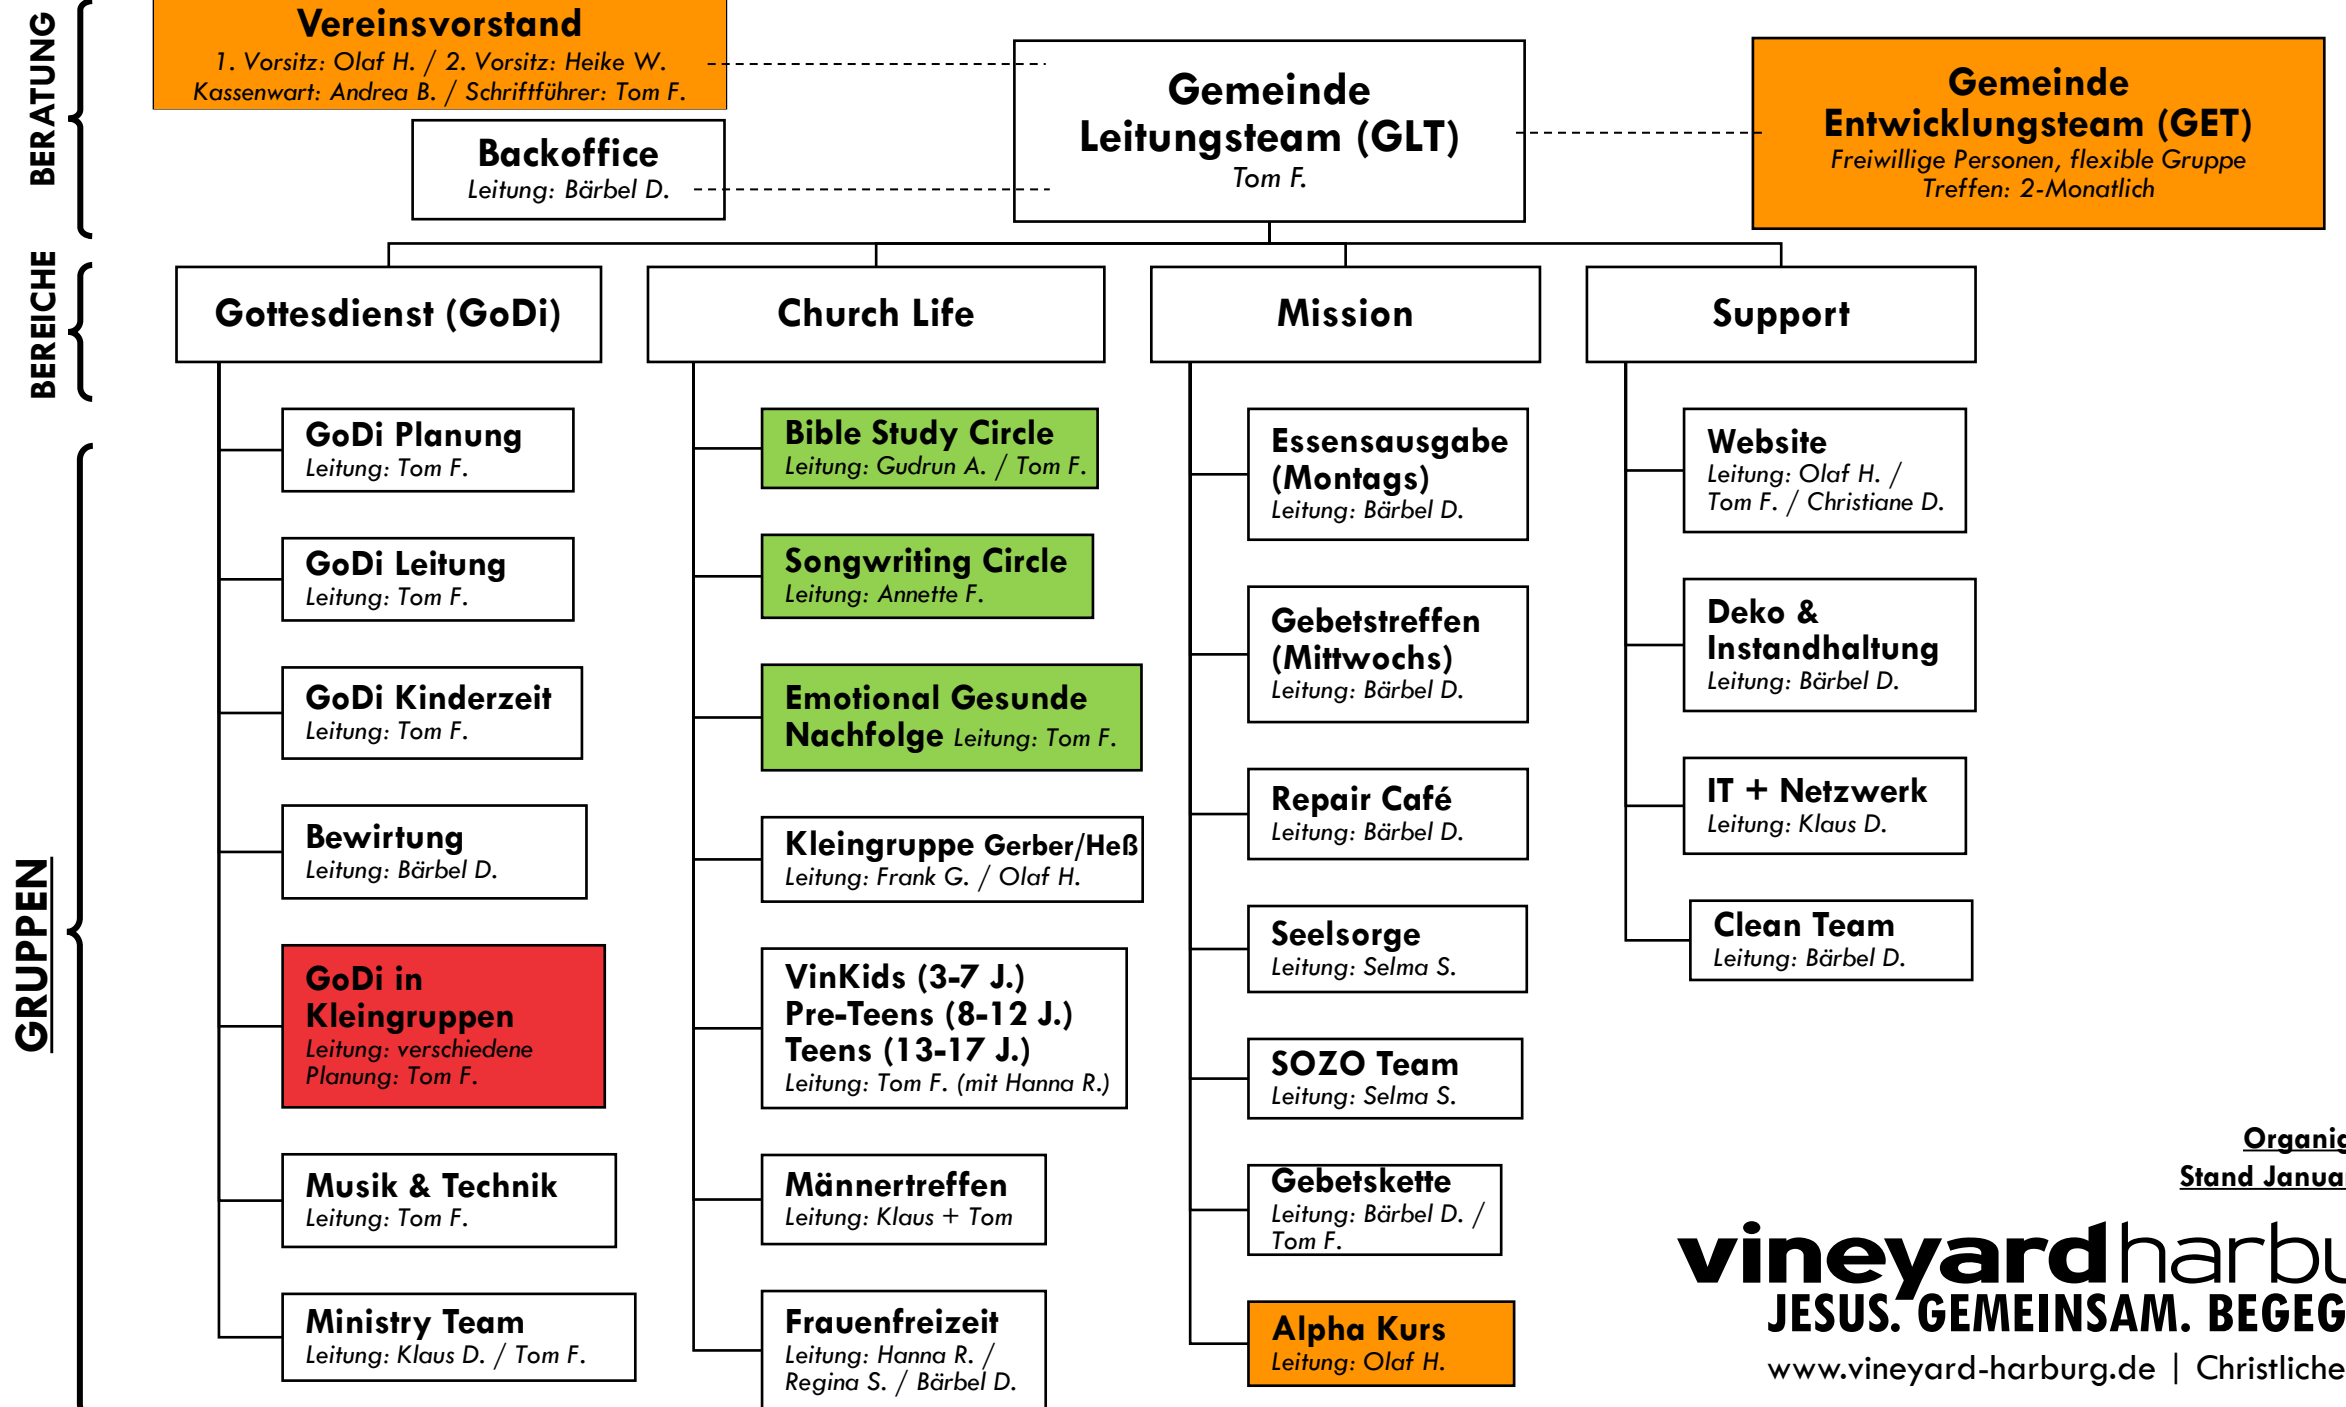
BERATUNG

Vereinsvorstand
1. Vorsitz: Olaf H. / 2. Vorsitz: Heike W.
Kassenwart: Andrea B. / Schriftführer: Tom F.

Backoffice
Leitung: Bärbel D.

Gemeinde Leitungsteam (GLT)
Tom F.

Gemeinde Entwicklungsteam (GET)
Freiwillige Personen, flexible Gruppe
Treffen: 2-Monatlich

BEREICHE

Gottesdienst (GoDi)

Church Life

Mission

Support

GRUPPEN

GoDi Planung
Leitung: Tom F.

GoDi Leitung
Leitung: Tom F.

GoDi Kinderzeit
Leitung: Tom F.

Bewirtung
Leitung: Bärbel D.

GoDi in Kleingruppen
Leitung: verschiedene
Planung: Tom F.

Musik & Technik
Leitung: Tom F.

Ministry Team
Leitung: Klaus D. / Tom F.

Bible Study Circle
Leitung: Gudrun A. / Tom F.

Songwriting Circle
Leitung: Annette F.

Emotional Gesunde Nachfolge Leitung: Tom F.

Kleingruppe Gerber/Heß
Leitung: Frank G. / Olaf H.

VinKids (3-7 J.)
Pre-Teens (8-12 J.)
Teens (13-17 J.)
Leitung: Tom F. (mit Hanna R.)

Männertreffen
Leitung: Klaus + Tom

Frauenfreizeit
Leitung: Hanna R. / Regina S. / Bärbel D.

Essensausgabe (Montags)
Leitung: Bärbel D.

Gebetstreffen (Mittwochs)
Leitung: Bärbel D.

Repair Café
Leitung: Bärbel D.

Seelsorge
Leitung: Selma S.

SOZO Team
Leitung: Selma S.

Gebetskette
Leitung: Bärbel D. / Tom F.

Alpha Kurs
Leitung: Olaf H.

Website
Leitung: Olaf H. / Tom F. / Christiane D.

Deko & Instandhaltung
Leitung: Bärbel D.

IT + Netzwerk
Leitung: Klaus D.

Clean Team
Leitung: Bärbel D.

Organi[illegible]
Stand Janua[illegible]

vineyardharbu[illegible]
JESUS. GEMEINSAM. BEGEG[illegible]
www.vineyard-harburg.de | Christliche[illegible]